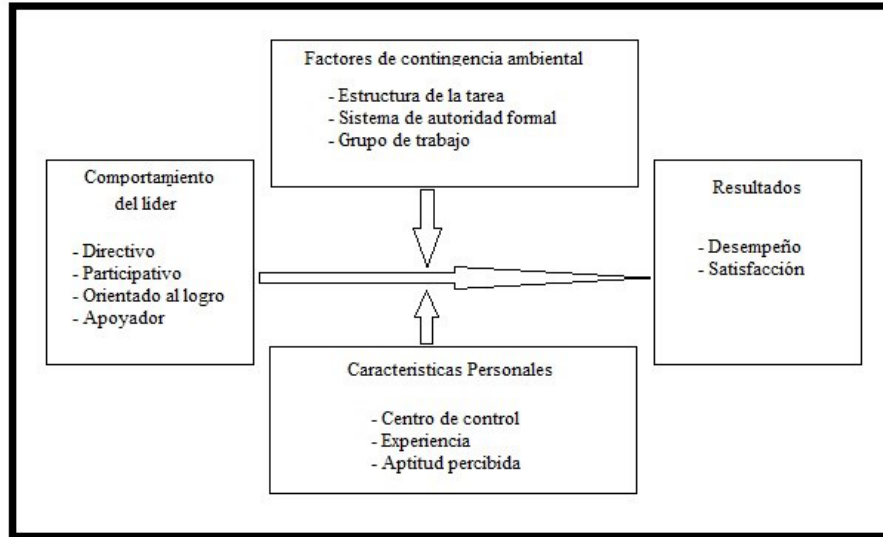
Factores de contingencia ambiental

- Estructura de la tarea
- Sistema de autoridad formal
- Grupo de trabajo

Comportamiento del líder

- Directivo
- Participativo
- Orientado al logro
- Apoyador

Resultados

- Desempeño
- Satisfacción

Caracteristicas Personales

- Centro de control
- Experiencia
- Aptitud percibida